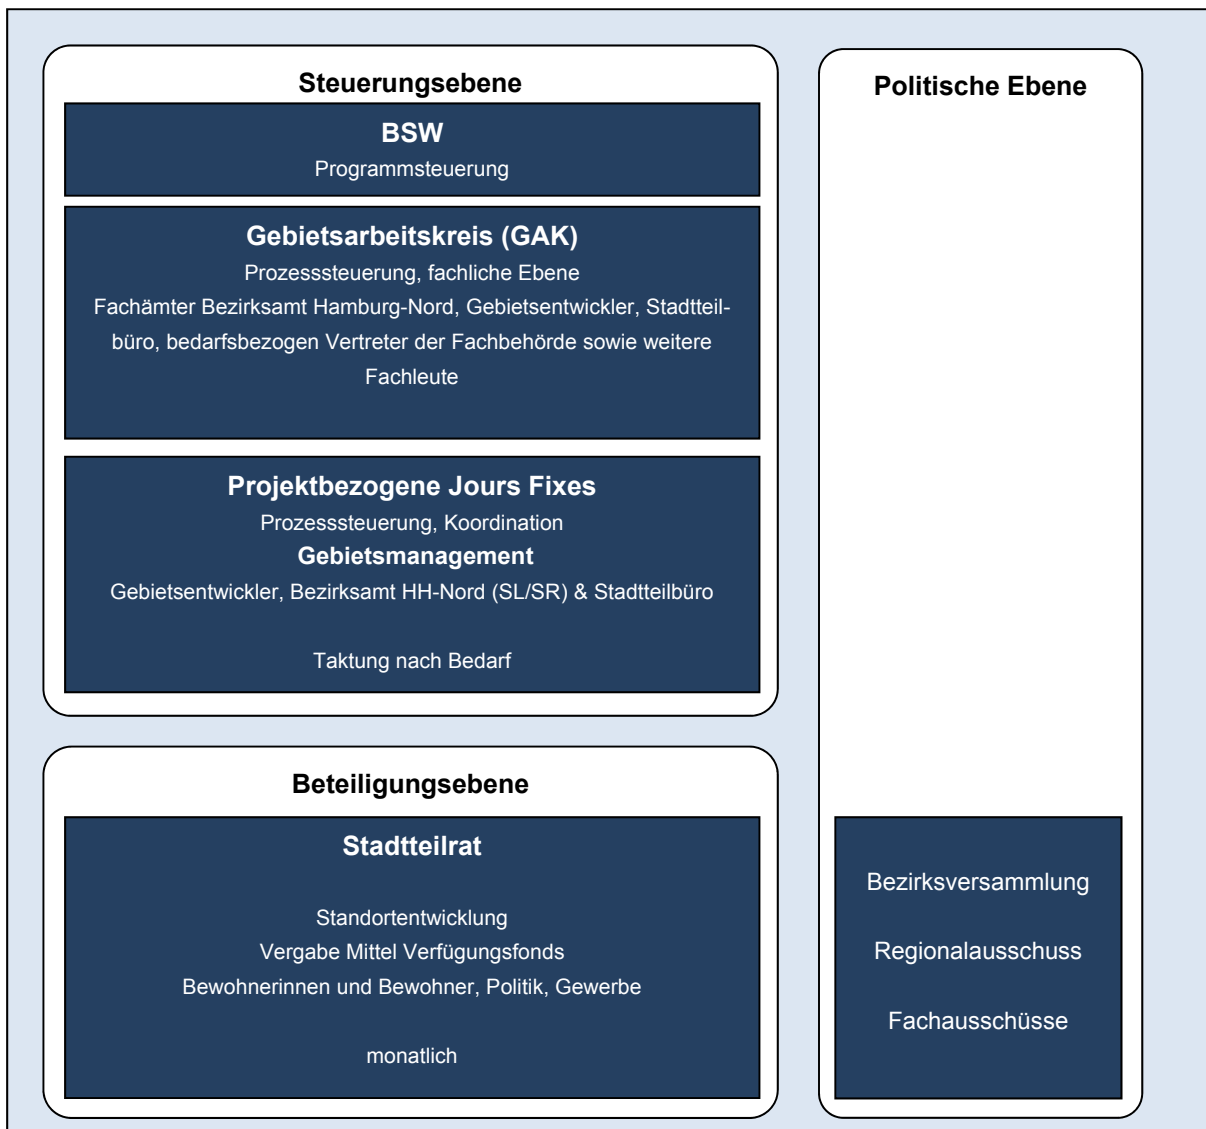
Steuerungsebene

BSW
Programmsteuerung

Gebietsarbeitskreis (GAK)
Prozesssteuerung, fachliche Ebene
Fachämter Bezirksamt Hamburg-Nord, Gebietsentwickler, Stadtteilbüro, bedarfsbezogen Vertreter der Fachbehörde sowie weitere Fachleute

Projektbezogene Jours Fixes
Prozesssteuerung, Koordination
Gebietsmanagement
Gebietsentwickler, Bezirksamt HH-Nord (SL/SR) & Stadtteilbüro

Taktung nach Bedarf

Politische Ebene

Beteiligungsebene

Stadtteilrat

Standortentwicklung
Vergabe Mittel Verfügungsfonds
Bewohnerinnen und Bewohner, Politik, Gewerbe

monatlich

Bezirksversammlung

Regionalausschuss

Fachausschüsse